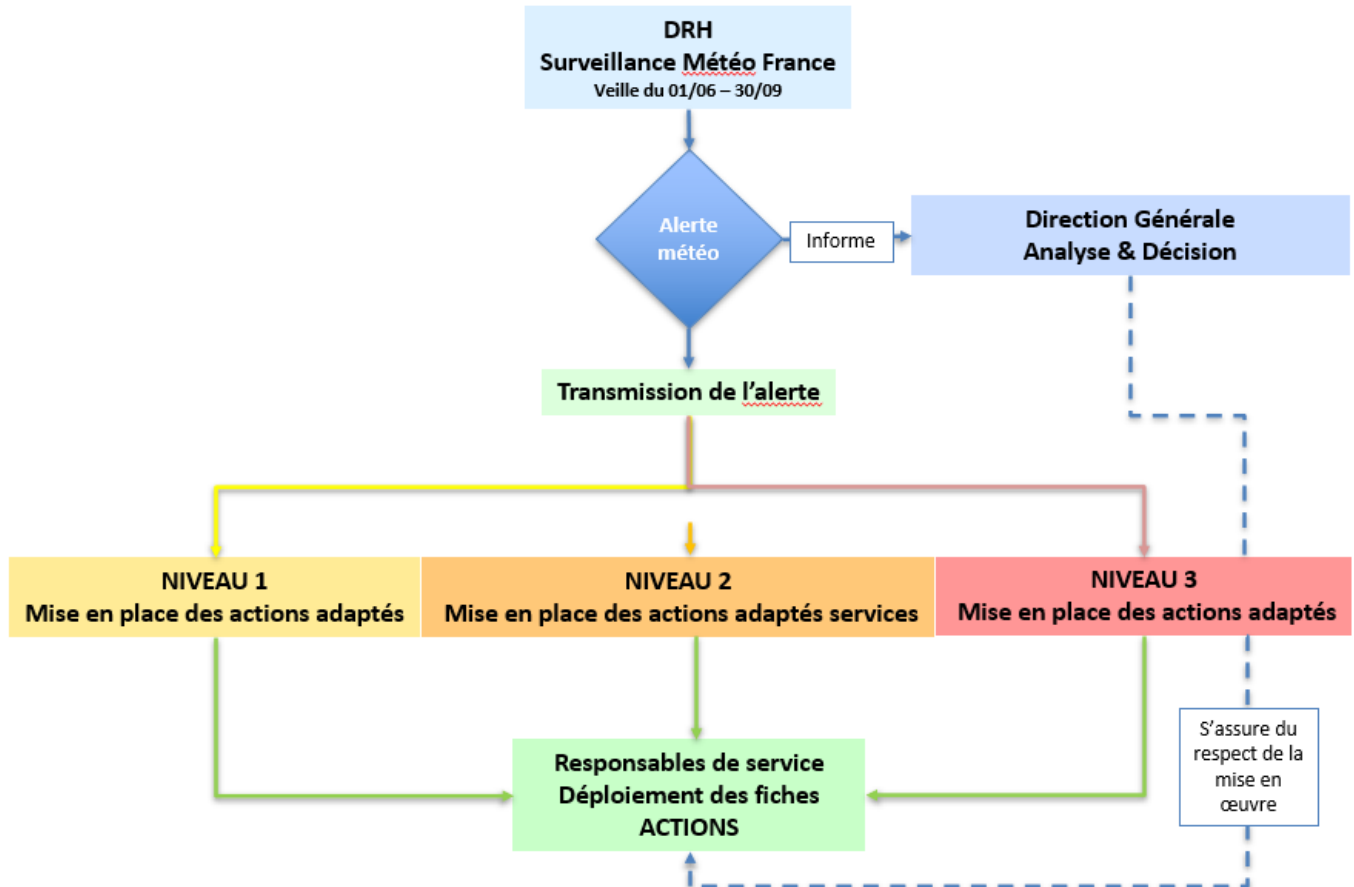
DRH
Surveillance Météo France
Veille du 01/06 – 30/09

Alerte météo

Informe

Direction Générale
Analyse & Décision

Transmission de l'alerte

NIVEAU 1
Mise en place des actions adaptés

NIVEAU 2
Mise en place des actions adaptés services

NIVEAU 3
Mise en place des actions adaptés

S'assure du respect de la mise en œuvre

Responsables de service
Déploiement des fiches
ACTIONS